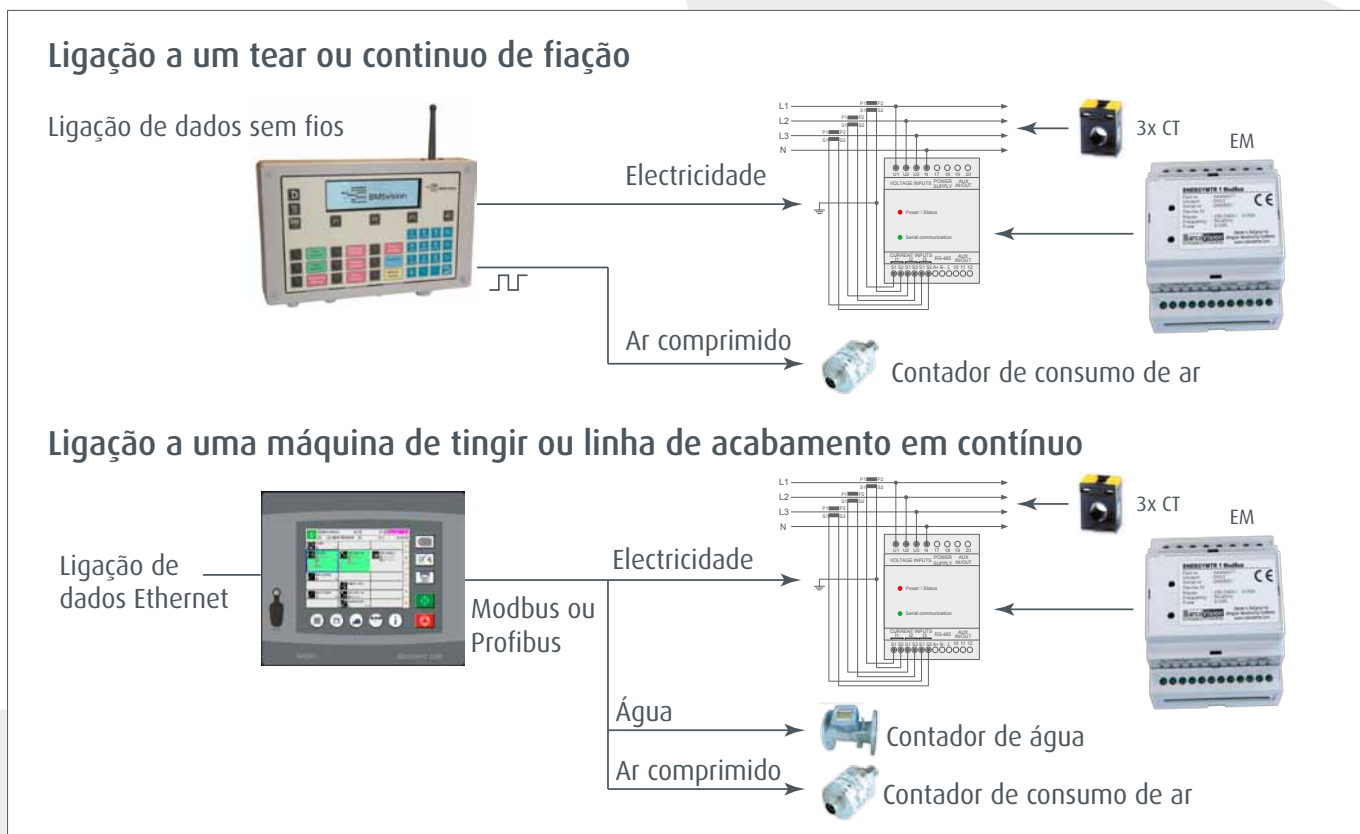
Ligação a um tear ou continuo de fiação

Ligação de dados sem fios

BMSvision

Electricidade

L1
L2
L3
N

P1 P2
S1 S2

U1 U2 U3 N 17 18 19 20
VOLTAGE INPUTS POWER SUPPLY AUX IN/OUT

Power / Status

Serial communication

CURRENT INPUTS RS-485 AUX IN/OUT
S1 S2 S1 S2 S1 S2 A+ B- ⊥ 10 11 12

3x CT

EM

ENERGYMTR 1 ModBus

CE

Barco Vision

Ar comprimido

Contador de consumo de ar

Ligação a uma máquina de tingir ou linha de acabamento em contínuo

Ligação de dados Ethernet

Modbus ou Profibus

Electricidade

L1
L2
L3
N

P1 P2
S1 S2

U1 U2 U3 N 17 18 19 20
VOLTAGE INPUTS POWER SUPPLY AUX IN/OUT

Power / Status

Serial communication

CURRENT INPUTS RS-485 AUX IN/OUT
S1 S2 S1 S2 S1 S2 A+ B- ⊥ 10 11 12

3x CT

EM

ENERGYMTR 1 ModBus

CE

Barco Vision

Água

Contador de água

Ar comprimido

Contador de consumo de ar